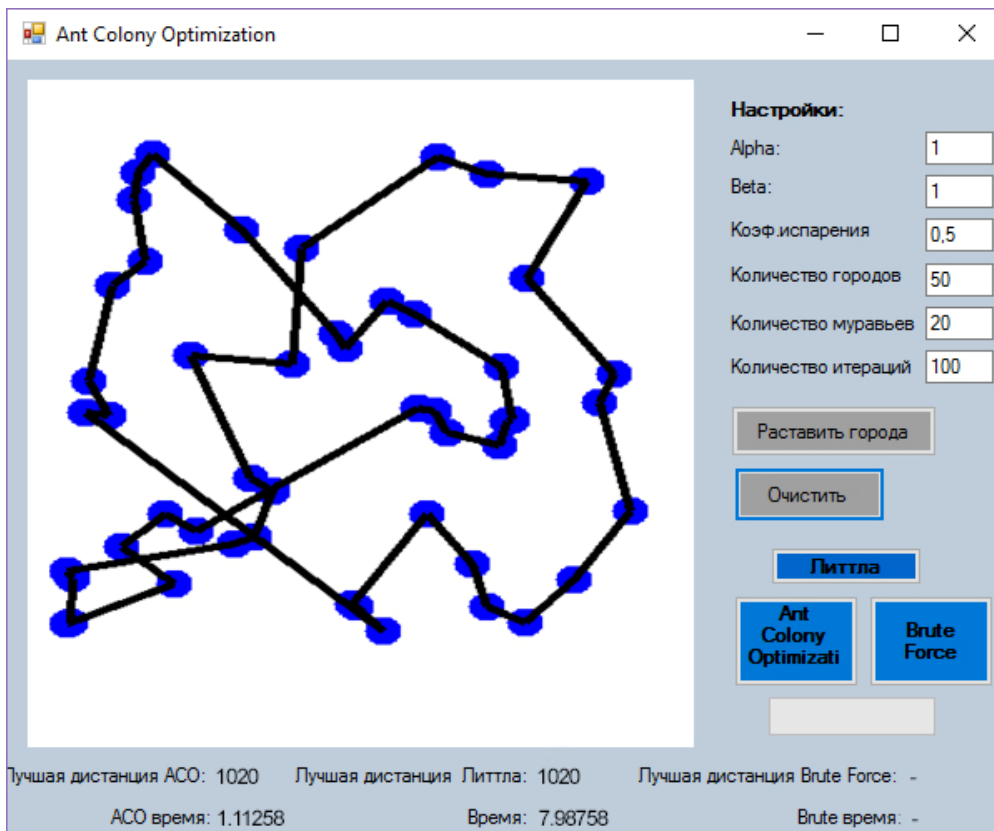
Ant Colony Optimization

Настройки:
Alpha: 1
Beta: 1
Коэф.испарения 0,5
Количество городов 50
Количество муравьев 20
Количество итераций 100

Раставить города

Очистить

Литтла

Ant Colony Optimizati

Brute Force

Лучшая дистанция ACO: 1020
Лучшая дистанция Литтла: 1020
Лучшая дистанция Brute Force: -
ACO время: 1.11258
Время: 7.98758
Brute время: -